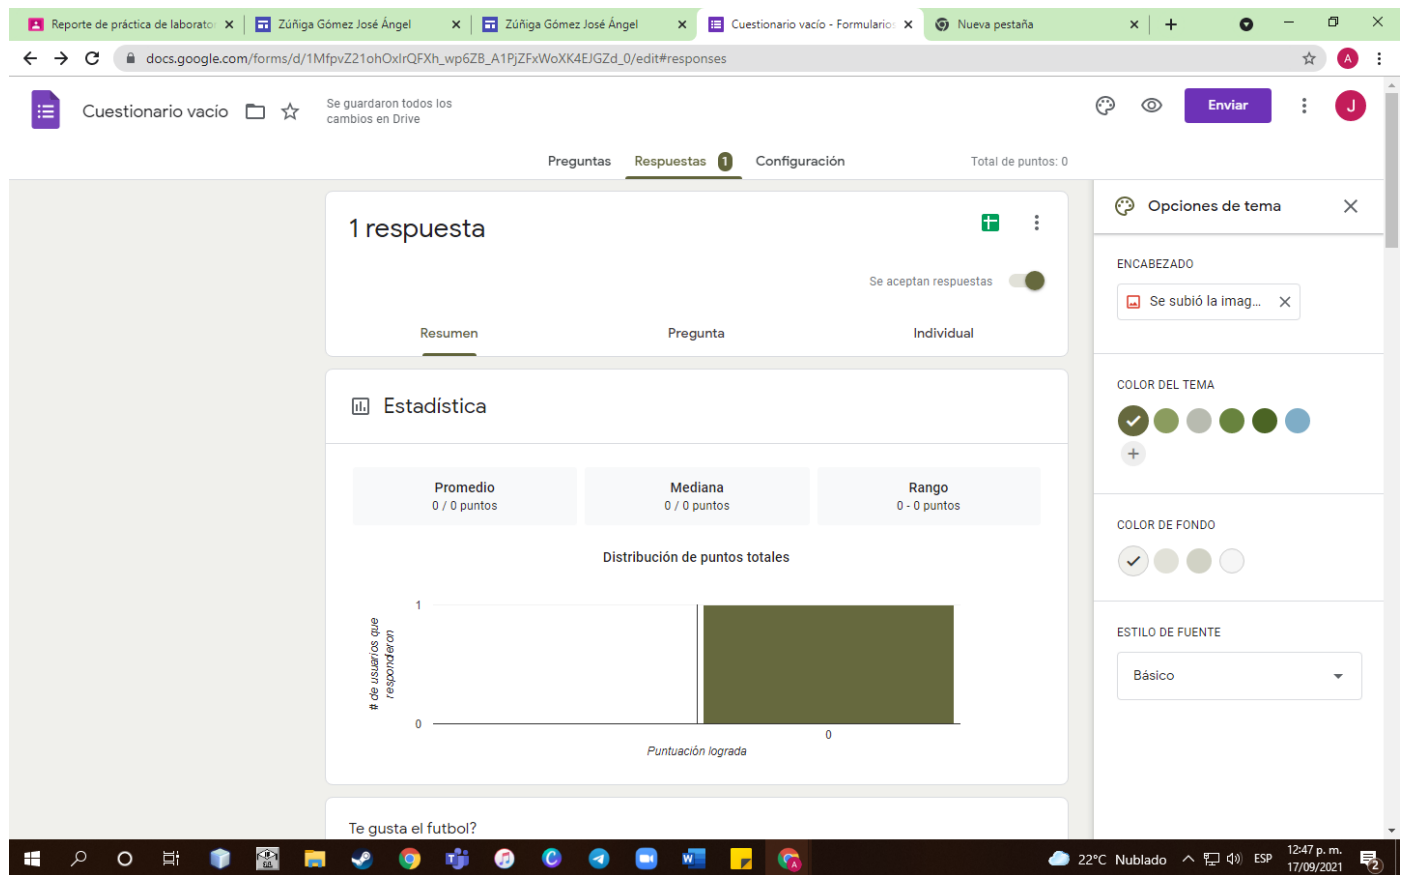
Reporte de práctica de laborato ×
Zúñiga Gómez José Ángel ×
Zúñiga Gómez José Ángel ×
Cuestionario vacío - Formulario ×
Nueva pestaña ×
+

docs.google.com/forms/d/1MfpvZ21ohOxlrQFXh_wp6ZB_A1PjZFxWoXK4EJGZd_0/edit#responses

A

Cuestionario vacío

Se guardaron todos los cambios en Drive

Enviar

J

Preguntas Respuestas 1 Configuración

Total de puntos: 0

1 respuesta

Se aceptan respuestas

Resumen Pregunta Individual

Estadística

| Promedio | Mediana | Rango |
|---|---|---|
| 0 / 0 puntos | 0 / 0 puntos | 0 - 0 puntos |

Distribución de puntos totales

# de usuarios que respondieron

1

0

0

Puntuación lograda

Te gusta el futbol?

Opciones de tema

ENCABEZADO

Se subió la imag...

COLOR DEL TEMA

COLOR DE FONDO

ESTILO DE FUENTE

Básico

22°C Nublado ESP 12:47 p. m. 17/09/2021 2